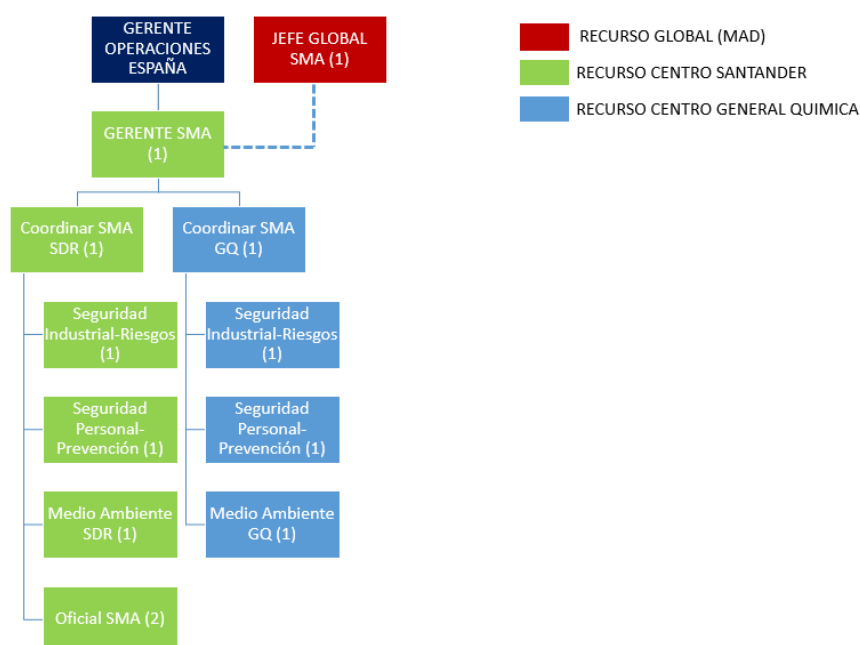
GERENTE OPERACIONES ESPAÑA

JEFE GLOBAL SMA (1)

RECURSO GLOBAL (MAD)

RECURSO CENTRO SANTANDER

RECURSO CENTRO GENERAL QUIMICA

GERENTE SMA (1)

Coordinar SMA SDR (1)

Coordinar SMA GQ (1)

Seguridad Industrial-Riesgos (1)

Seguridad Personal-Prevención (1)

Medio Ambiente SDR (1)

Oficial SMA (2)

Seguridad Industrial-Riesgos (1)

Seguridad Personal-Prevención (1)

Medio Ambiente GQ (1)